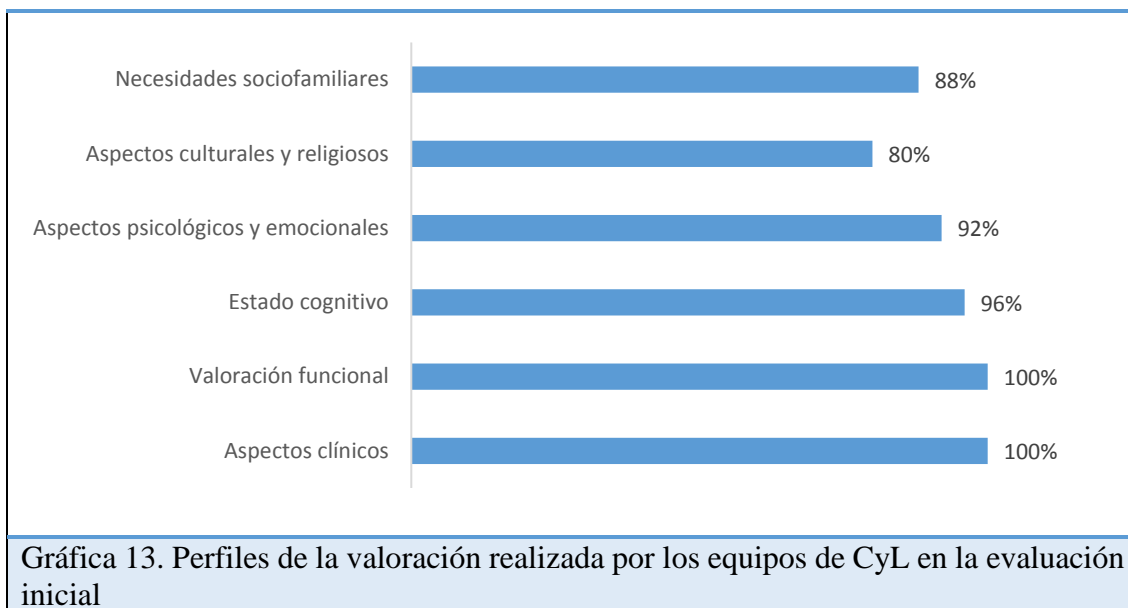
Necesidades sociofamiliares 88%

Aspectos culturales y religiosos 80%

Aspectos psicológicos y emocionales 92%

Estado cognitivo 96%

Valoración funcional 100%

Aspectos clínicos 100%

Gráfica 13. Perfiles de la valoración realizada por los equipos de CyL en la evaluación inicial